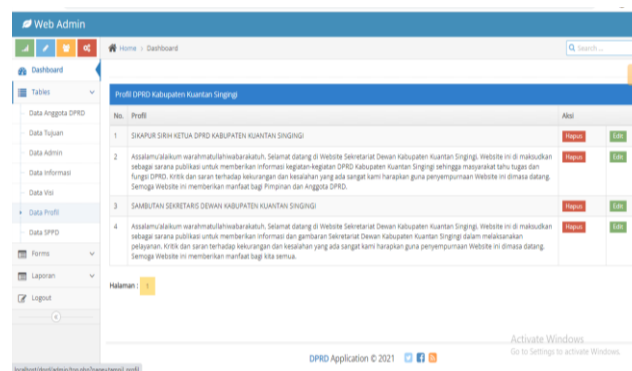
Web Admin

Home > Dashboard

Q Search ...

Dashboard

Tables

Data Anggota DPRD

Data Tujuan

Data Admin

Data Informasi

Data Visi

Data Profil

Data SPPD

Forms

Laporan

Logout

Profil DPRD Kabupaten Kuantan Singingi

| No. | Profil | Aksi | |
|---|---|---|---|
| 1 | SEKAPUR SIRIH KETUA DPRD KABUPATEN KUANTAN SINGINGI | Hapus | Edit |
| 2 | Assalamu'alaikum warahmatullahiwabarakatuh. Selamat datang di Website Sekretariat Dewan Kabupaten Kuantan Singingi. Website ini di maksudkan sebagai sarana publikasi untuk memberikan informasi kegiatan-kegiatan DPRD Kabupaten Kuantan Singingi sehingga masyarakat tahu tugas dan fungsi DPRD. Kritik dan saran terhadap kekurangan dan kesalahan yang ada sangat kami harapkan guna penyempurnaan Website ini dimasa datang. Semoga Website ini memberikan manfaat bagi Pimpinan dan Anggota DPRD. | Hapus | Edit |
| 3 | SAMBUTAN SEKRETARIS DEWAN KABUPATEN KUANTAN SINGINGI | Hapus | Edit |
| 4 | Assalamu'alaikum warahmatullahiwabarakatuh. Selamat datang di Website Sekretariat Dewan Kabupaten Kuantan Singingi. Website ini di maksudkan sebagai sarana publikasi untuk memberikan informasi dan gambaran Sekretariat Dewan Kabupaten Kuantan Singingi dalam melaksanakan pelayanan. Kritik dan saran terhadap kekurangan dan kesalahan yang ada sangat kami harapkan guna penyempurnaan Website ini dimasa datang. Semoga Website ini memberikan manfaat bagi kita semua. | Hapus | Edit |

Halaman : 1

Activate Windows
Go to Settings to activate Windows.

DPRD Application © 2021

localhost/dprd/admin/?p=php?page=tampil_profil